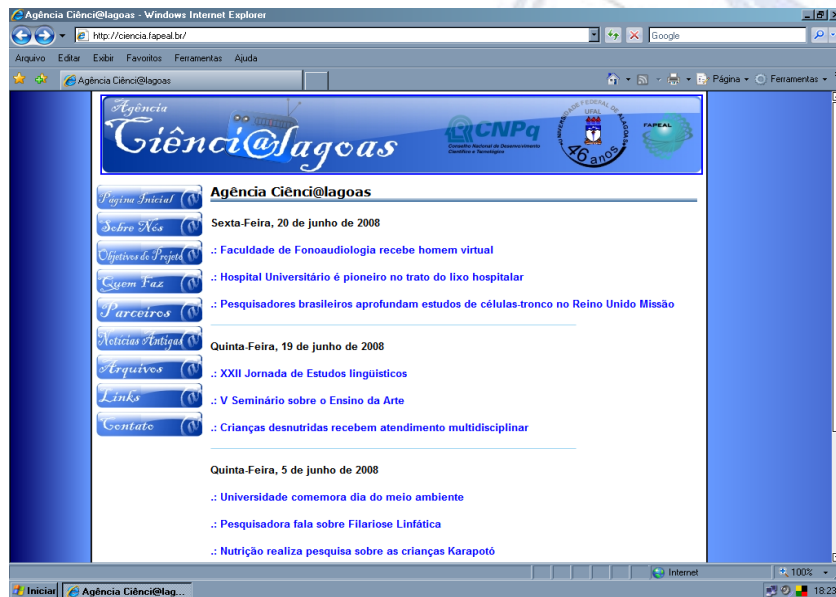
Agência Ciênci@lagoas - Windows Internet Explorer

http://ciencia.fapeal.br/

Google

Arquivo Editar Exibir Favoritos Ferramentas Ajuda

Agência Ciênci@lagoas

Página Ferramentas

Agência Ciênci@lagoas

CNPq Conselho Nacional de Desenvolvimento Científico e Tecnológico

UNIVERSIDADE FEDERAL DE ALAGOAS UFAL 46 anos

FAPEAL

Página Inicial

Sobre Nós

Objetivos do Projeto

Quem Faz

Parceiros

Notícias Antigas

Arquivos

Links

Contato

Agência Ciênci@lagoas

Sexta-Feira, 20 de junho de 2008

.: Faculdade de Fonoaudiologia recebe homem virtual

.: Hospital Universitário é pioneiro no trato do lixo hospitalar

.: Pesquisadores brasileiros aprofundam estudos de células-tronco no Reino Unido Missão

Quinta-Feira, 19 de junho de 2008

.: XXII Jornada de Estudos lingüísticos

.: V Seminário sobre o Ensino da Arte

.: Crianças desnutridas recebem atendimento multidisciplinar

Quinta-Feira, 5 de junho de 2008

.: Universidade comemora dia do meio ambiente

.: Pesquisadora fala sobre Filariose Linfática

.: Nutrição realiza pesquisa sobre as crianças Karapotó

Internet

100%

Iniciar

Agência Ciênci@lag...

18:23